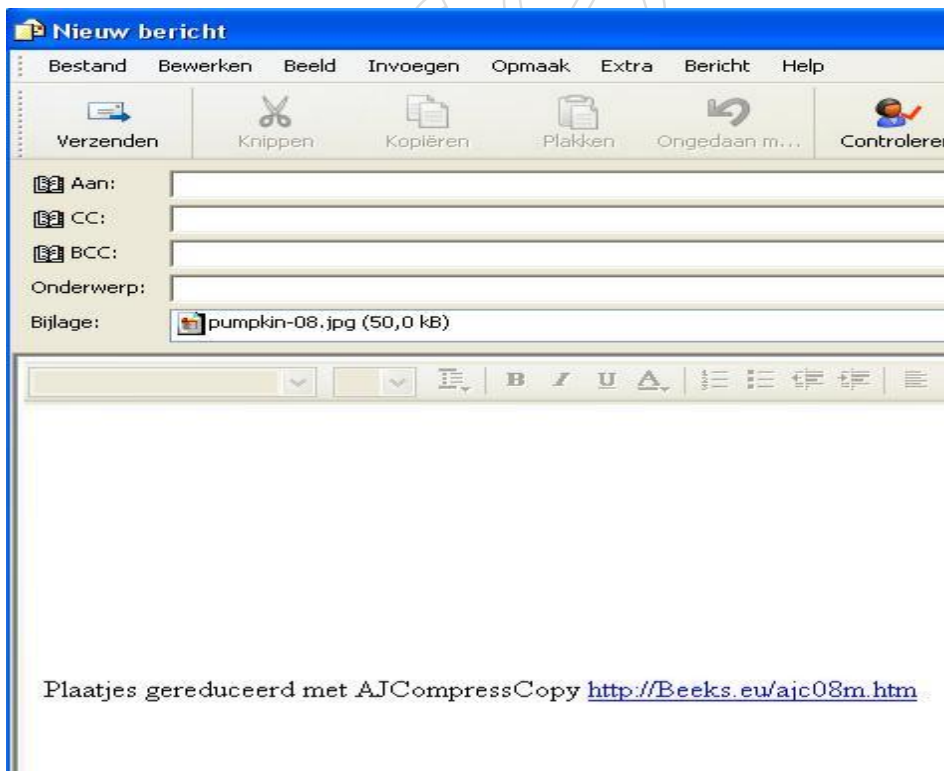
Nieuw bericht

Bestand Bewerken Beeld Invoegen Opmaak Extra Bericht Help

Verzenden Knippen Kopiëren Plakken Ongedaan m... Controleren

Aan:
CC:
BCC:
Onderwerp:
Bijlage: pumpkin-08.jpg (50,0 kB)

B I U A

Plaatjes gereduceerd met AJCompressCopy http://Beeks.eu/ajc08m.htm